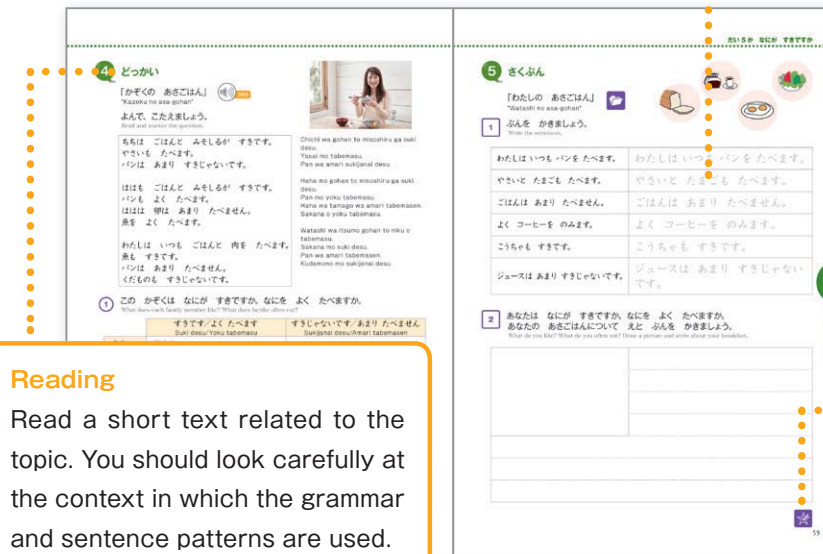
4 どっかい

「かぞくの　あさごはん」
"Kazoku no asa-gohan"

よんで、こたえましょう。
Read and answer the question.

ちちは　ごはんと　みそしるが　すきです。
やさいも　たべます。
パンは　あまり　すきじゃないです。

Chichi wa gohan to misoshiru ga suki desu.
Yasai mo tabemasu.
Pan wa amari sukijanai desu.

ははも　ごはんと　みそしるが　すきです。
パンも　よく　たべます。
ははは　卵は　あまり　たべません。
魚を　よく　たべます。

Haha mo gohan to misoshiru ga suki desu.
Pan mo yoku tabemasu.
Haha wa tamago wa amari tabemasen.
Sakana o yoku tabemasu.

わたしは　いつも　ごはんと　肉を　たべます。
魚も　すきです。
パンは　あまり　たべません。
くだものも　すきじゃないです。

Watashi wa itsumo gohan to niku o tabemasu.
Sakana mo suki desu.
Pan wa amari tabemasen.
Kudamono mo sukijanai desu.

1 この　かぞくは　なにが　すきですか。なにを　よく　たべますか。
What does each family member like? What does he/she often eat?

| | すきです/よく たべます Suki desu/Yoku tabemasu | すきじゃないです/あまり たべません Sukijanai desu/Amari tabemasen |
|---|---|---|

Reading
Read a short text related to the topic. You should look carefully at the context in which the grammar and sentence patterns are used.

だい5か　なにが　すきですか

5 さくぶん

「わたしの　あさごはん」
"Watashi no asa-gohan"

1 ぶんを　かきましょう。
Write the sentences.

| わたしは いつも パンを たべます。 | わたしは いつも パンを たべます。 |
|---|---|
| やさいと たまごも たべます。 | やさいと たまごも たべます。 |
| ごはんは あまり たべません。 | ごはんは あまり たべません。 |
| よく コーヒーを のみます。 | よく コーヒーを のみます。 |
| こうちゃも すきです。 | こうちゃも すきです。 |
| ジュースは あまり すきじゃないです。 | ジュースは あまり すきじゃないです。 |

2 あなたは　なにが　すきですか。なにを　よく　たべますか。
あなたの　あさごはんについて　えと　ぶんを　かきましょう。
What do you like? What do you often eat? Draw a picture and write about your breakfast.

59